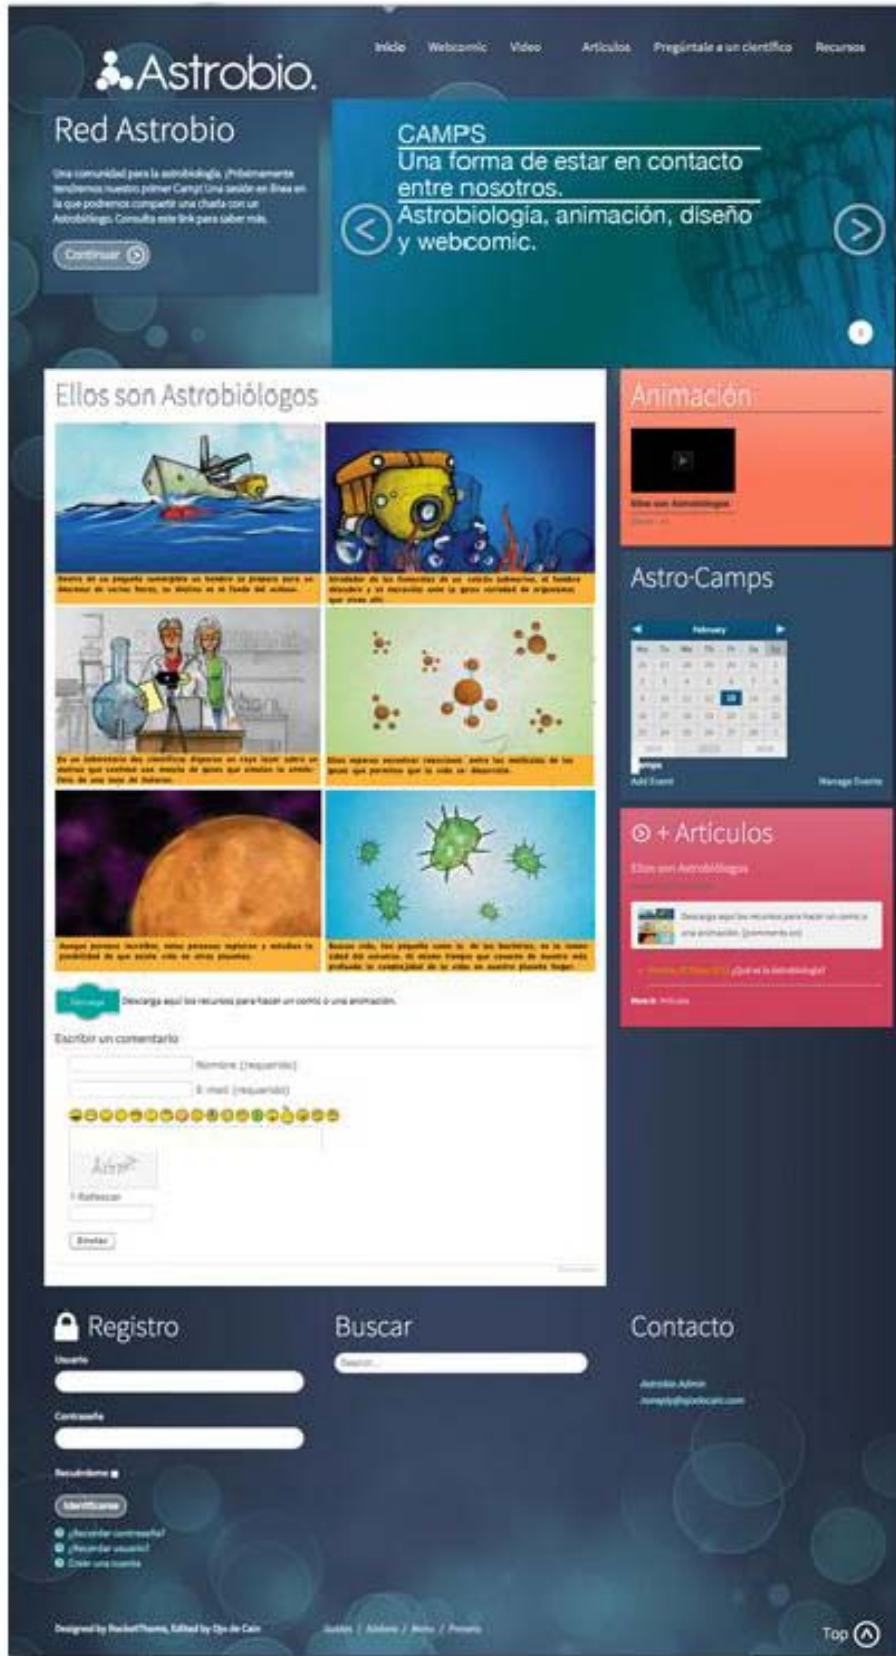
Astrobio.

Inicio Webcomic Video Artículos Pregúntale a un científico Recursos

Red Astrobio

Una comunidad para la astrobiología. ¡Próximamente tendremos nuestro primer Camp! Una sesión en línea en la que podremos compartir una charla con un Astrobiólogo. Consulta este link para saber más.

Continuar

CAMPS
Una forma de estar en contacto entre nosotros.
Astrobiología, animación, diseño y webcomic.

Ellos son Astrobiólogos

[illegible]

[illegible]

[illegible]

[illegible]

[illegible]

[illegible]

Descarga aquí los recursos para hacer un comic o una animación.

Escribir un comentario

Nombre (requerido)

E-mail (requerido)

Refrescar

Enviar

Animación

Ellos son Astrobiólogos

Astro-Camps

February

Add Event Manage Events

+ Artículos

Ellos son Astrobiólogos

Descarga aquí los recursos para hacer un comic o una animación. [comments on]

¿Qué es la Astrobiología?

Registro

Usuario

Contraseña

Recuérdame

Identificarse

¿Recordar contraseña?
¿Recordar usuario?
Crear una cuenta

Buscar

Buscar...

Contacto

Astrobio Admin
noreply@ojodecain.com

Designed by RocketTheme, Edited by Ojo de Cain

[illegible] / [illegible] / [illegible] / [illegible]

Top